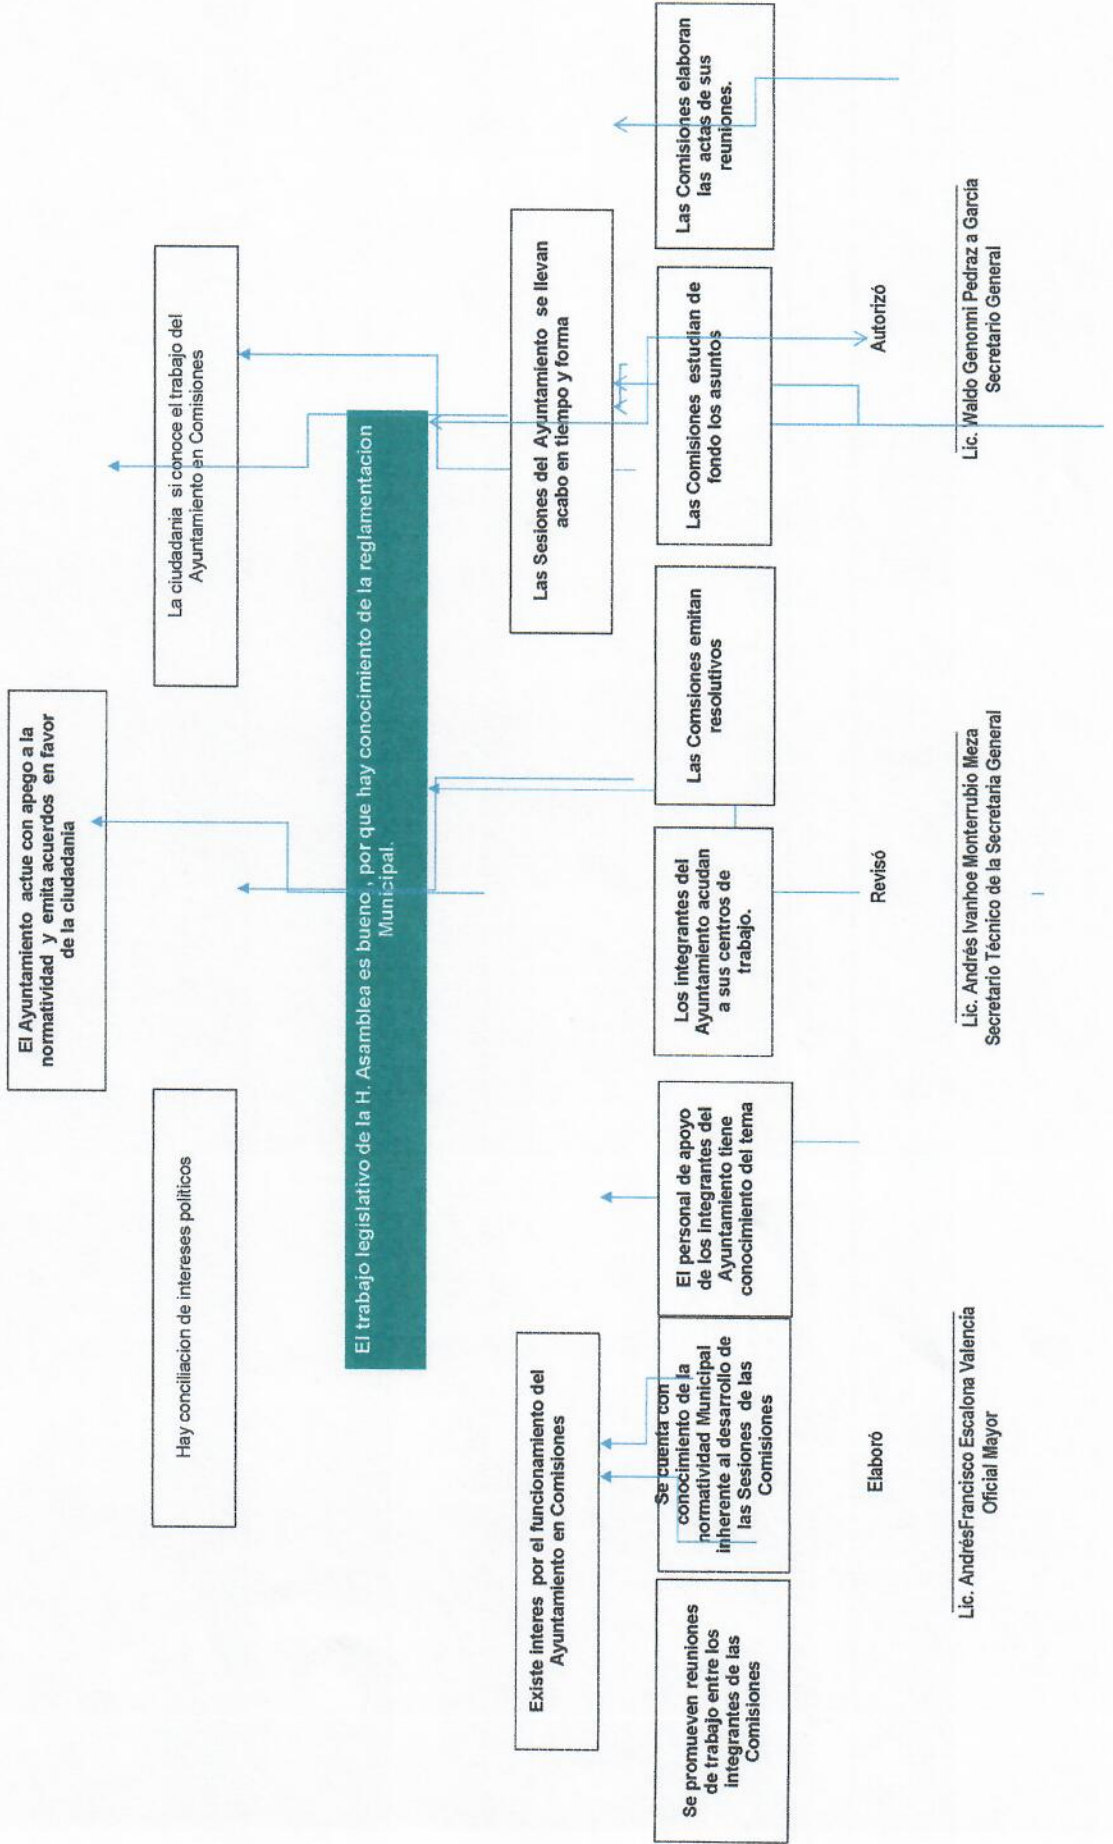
El Ayuntamiento actue con apego a la normatividad y emita acuerdos en favor de la ciudadania

Hay conciliacion de intereses politicos

La ciudadania si conoce el trabajo del Ayuntamiento en Comisiones

El trabajo legislativo de la H. Asamblea es bueno , por que hay conocimiento de la reglamentacion Municipal.

Existe interes por el funcionamiento del Ayuntamiento en Comisiones

Las Sesiones del Ayuntamiento se llevan acabo en tiempo y forma

Se promueven reuniones de trabajo entre los integrantes de las Comisiones

Se cuenta con conocimiento de la normatividad Municipal inherente al desarrollo de las Sesiones de las Comisiones

El personal de apoyo de los integrantes del Ayuntamiento tiene conocimiento del tema

Los integrantes del Ayuntamiento acudan a sus centros de trabajo.

Las Comisiones emitan resolutivos

Las Comisiones estudian de fondo los asuntos

Las Comisiones elaboran las actas de sus reuniones.

Elaboró

Revisó

Autorizó

Lic. AndrésFrancisco Escalona Valencia
Oficial Mayor

Lic. Andrés Ivanhoe Monterrubio Meza
Secretario Técnico de la Secretaria General

Lic. Waldo Genonni Pedraz a Garcia
Secretario General